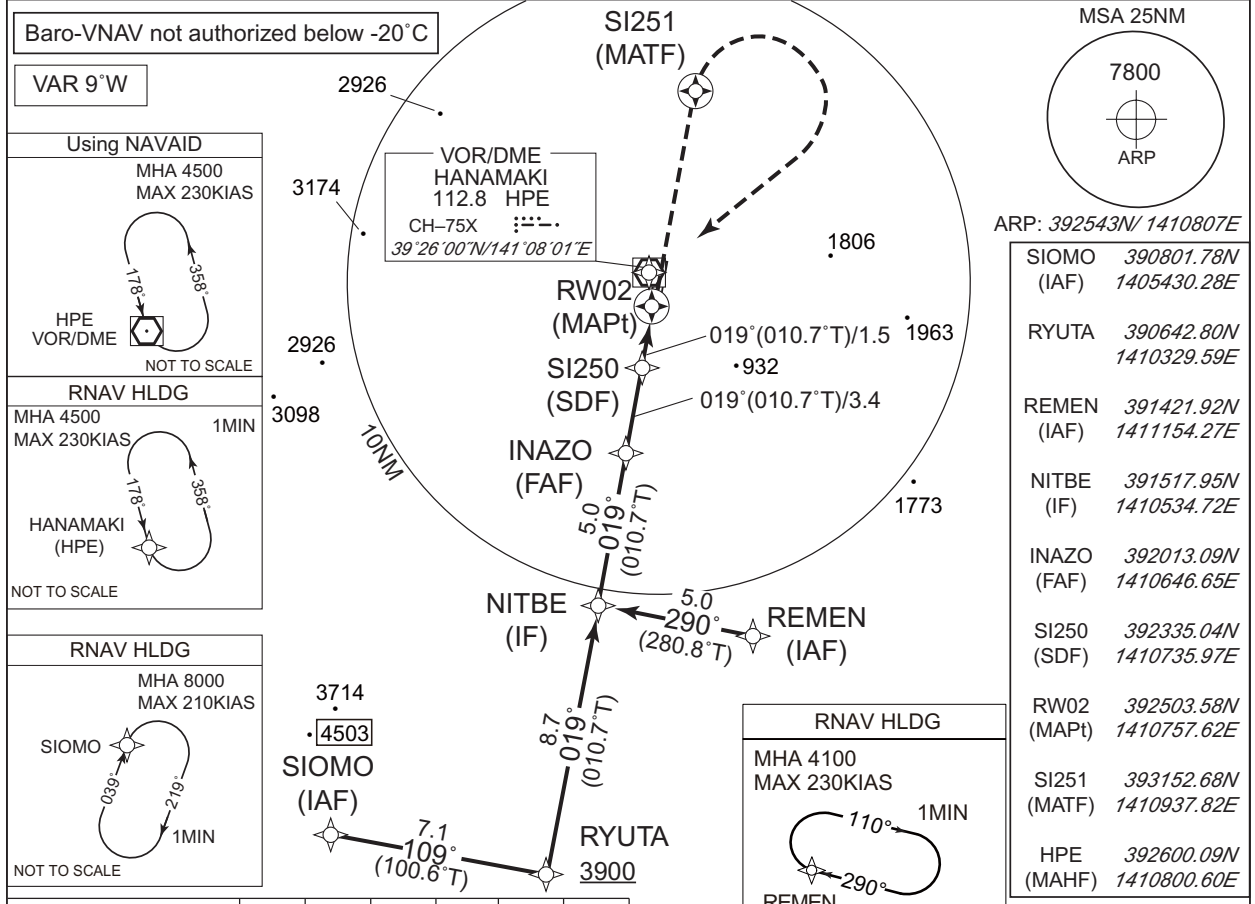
Baro-VNAV not authorized below -20˚C

VAR 9˚W

SI251
(MATF)

MSA 25NM
7800
ARP

2926

Using NAVAID
MHA 4500
MAX 230KIAS
178˚
358˚
HPE
VOR/DME
NOT TO SCALE

VOR/DME
HANAMAKI
112.8 HPE
CH–75X
39˚26'00"N/141˚08'01"E

3174

ARP: 392543N/ 1410807E

1806

| SIOMO (IAF) | 390801.78N 1405430.28E |
|---|---|
| RYUTA | 390642.80N 1410329.59E |
| REMEN (IAF) | 391421.92N 1411154.27E |
| NITBE (IF) | 391517.95N 1410534.72E |
| INAZO (FAF) | 392013.09N 1410646.65E |
| SI250 (SDF) | 392335.04N 1410735.97E |
| RW02 (MAPt) | 392503.58N 1410757.62E |
| SI251 (MATF) | 393152.68N 1410937.82E |
| HPE (MAHF) | 392600.09N 1410800.60E |

RW02
(MAPt)
019˚(010.7˚T)/1.5
1963
2926
SI250
(SDF)
932
019˚(010.7˚T)/3.4

RNAV HLDG
MHA 4500
MAX 230KIAS
1MIN
178˚
358˚
HANAMAKI
(HPE)
NOT TO SCALE

3098
10NM

INAZO
(FAF)
5.0
019˚
(010.7˚T)
1773

NITBE
(IF)
5.0
290˚
(280.8˚T)
REMEN
(IAF)

RNAV HLDG
MHA 8000
MAX 210KIAS
SIOMO
039˚
219˚
1MIN
NOT TO SCALE

3714
4503
SIOMO
(IAF)

8.7
019˚
(010.7˚T)

RNAV HLDG
MHA 4100
MAX 230KIAS
110˚
1MIN
290˚
REMEN

7.1
109˚
(100.6˚T)
RYUTA
3900